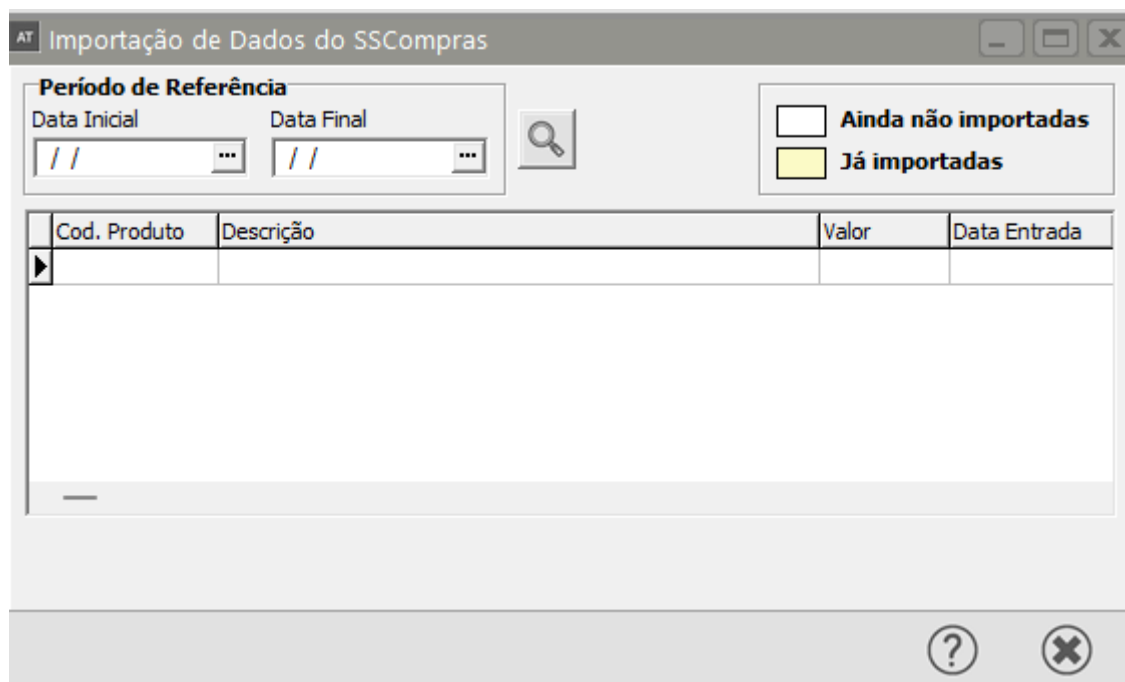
AT Importação de Dados do SSCompras

Período de Referência
Data Inicial
/ /
Data Final
/ /

Ainda não importadas
Já importadas

| Cod. Produto | Descrição | Valor | Data Entrada |
|---|---|---|---|
| | | | |